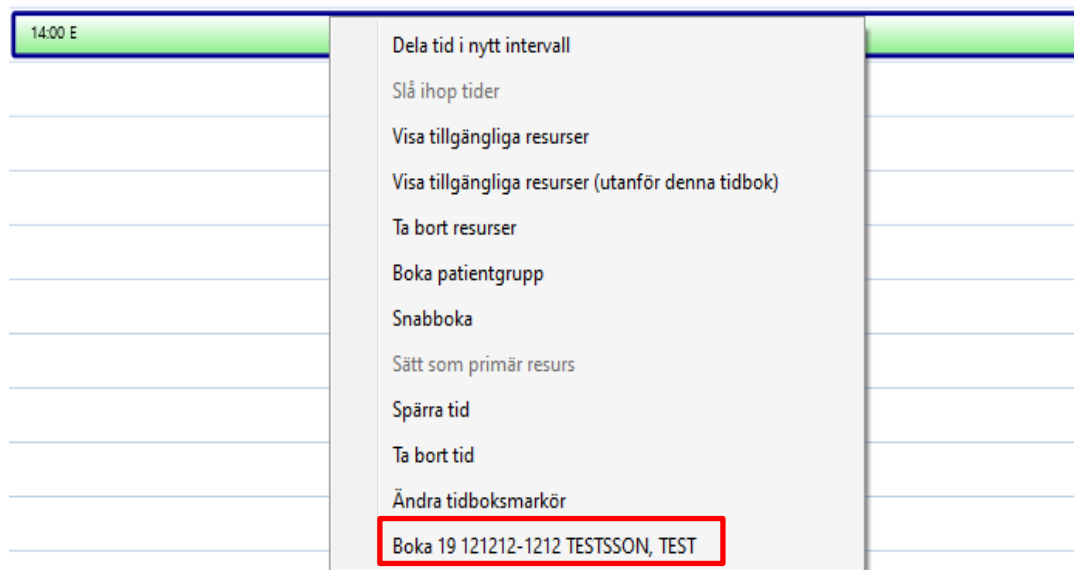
14:00 E

Dela tid i nytt intervall
Slå ihop tider
Visa tillgängliga resurser
Visa tillgängliga resurser (utanför denna tidbok)
Ta bort resurser
Boka patientgrupp
Snabboka
Sätt som primär resurs
Spärra tid
Ta bort tid
Ändra tidboksmarkör
Boka 19 121212-1212 TESTSSON, TEST